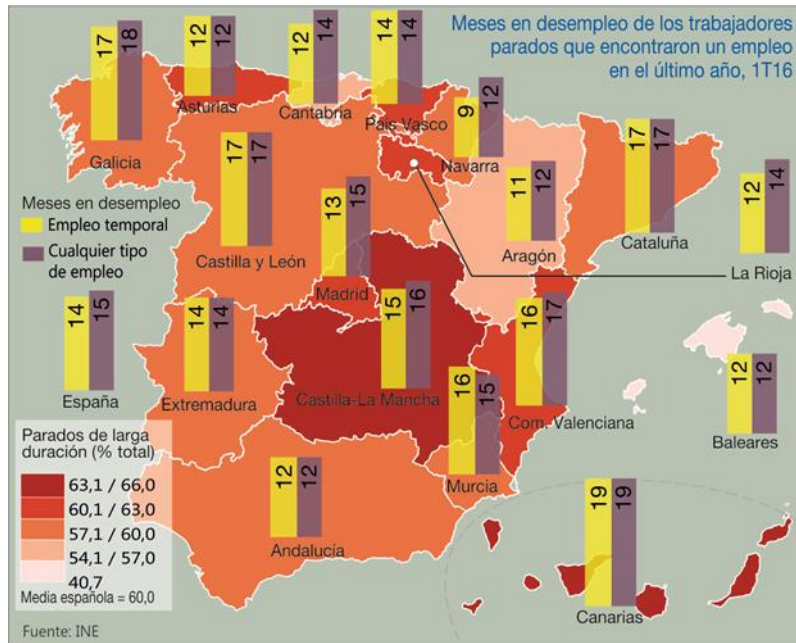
Meses en desempleo de los trabajadores parados que encontraron un empleo en el último año, 1T16

Meses en desempleo
Empleo temporal
Cualquier tipo de empleo

17 18 Galicia
12 12 Asturias
12 14 Cantabria
14 14 País Vasco
9 12 Navarra
17 17 Castilla y León
13 15 Madrid
11 12 Aragón
17 17 Cataluña
12 14 La Rioja
14 15 España
14 14 Extremadura
15 16 Castilla-La Mancha
16 17 Com. Valenciana
12 12 Baleares
16 15 Murcia
12 12 Andalucía
19 19 Canarias

Parados de larga duración (% total)
63,1 / 66,0
60,1 / 63,0
57,1 / 60,0
54,1 / 57,0
40,7
Media española = 60,0

Fuente: INE